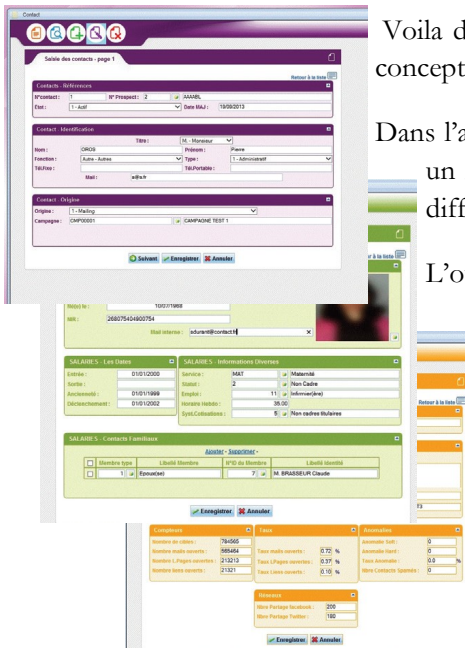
Contact

Saisie des contacts - page 1

Retour à la liste

Contacts - Références

N°contact : 1 N° Prospect : 2 AAAABL

Etat : 1 - Actif Date MAJ : 19/09/2013

Contact - Identification

Titre : M. - Monsieur

Nom : DROS Prénom : Pierre

Fonction : Autre - Autres Type : 1 - Administratif

Tél.Fixe : Tél.Portable :

Mail : a@a.fr

Contact - Origine

Origine : 1 - Mailing

Campagne : CMP00001 CAMPAGNE TEST 1

Suivant Enregistrer Annuler

Voila d

concept

Dans l'a

un

diff

L'o

Né(e) le : 10/07/1988

NIR : 268075404600754

Mail interne : adurand@contact.fr

SALARIES - Les Dates

Entrée : 01/01/2000

Sortie :

Ancienneté : 01/01/1999

Déclenchement : 01/01/2002

SALARIES - Informations Diverses

Service : MAT Maternité

Statut : 2 Non Cadre

Emploi : 11 Infirmier(ère)

Horaire Hebdo : 35.00

Synd.Cotisations : 5 Non cadres titulaires

SALARIES - Contacts Familiaux

Ajouter - Supprimer -

| | Membre type | Libellé Membre | N°ID du Membre | Libellé Identité |
|---|---|---|---|---|
| | 1 | Epoux(se) | 7 | M. BRASSEUR Claude |

Enregistrer Annuler

Retour à la liste

Compteurs

Nombre de cibles : 784565

Nombre mails ouverts : 985464

Nombre L.Pages ouvertes : 213213

Nombre liens ouverts : 21321

Taux

Taux mails ouverts : 0.72 %

Taux L.Pages ouvertes : 0.37 %

Taux Liens ouverts : 0.10 %

Anomalies

Anomalie Soft : 0

Anomalie Hard : 0

Taux Anomalie : 0.0 %

Nbre Contacts Spamés : 0

Réseaux

Nbre Partage facebook : 200

Nbre Partage Twitter : 180

Enregistrer Annuler